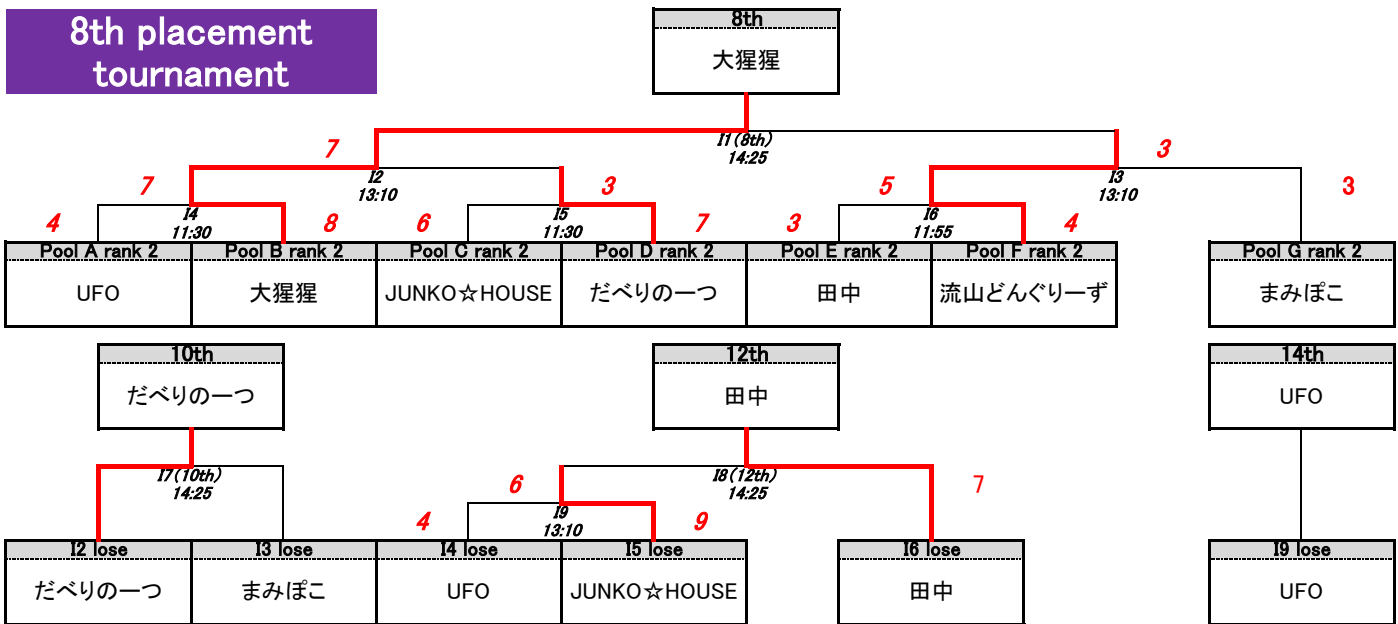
8th placement tournament

8th
大猩猩

I1(8th)
14:25

7

3

I2
13:10

I3
13:10

7

3

5

3

I4
11:30

I5
11:30

I6
11:55

4

8

6

7

3

4

| Pool A rank 2 | Pool B rank 2 | Pool C rank 2 | Pool D rank 2 | Pool E rank 2 | Pool F rank 2 | Pool G rank 2 |
|---|---|---|---|---|---|---|
| UFO | 大猩猩 | JUNKO☆HOUSE | だべりの一つ | 田中 | 流山どんぐりーず | まみぽこ |

10th
だべりの一つ

12th
田中

14th
UFO

I7(10th)
14:25

I8(12th)
14:25

6

7

I9
13:10

4

9

| I2 lose | I3 lose | I4 lose | I5 lose | I6 lose | I9 lose |
|---|---|---|---|---|---|
| だべりの一つ | まみぽこ | UFO | JUNKO☆HOUSE | 田中 | UFO |